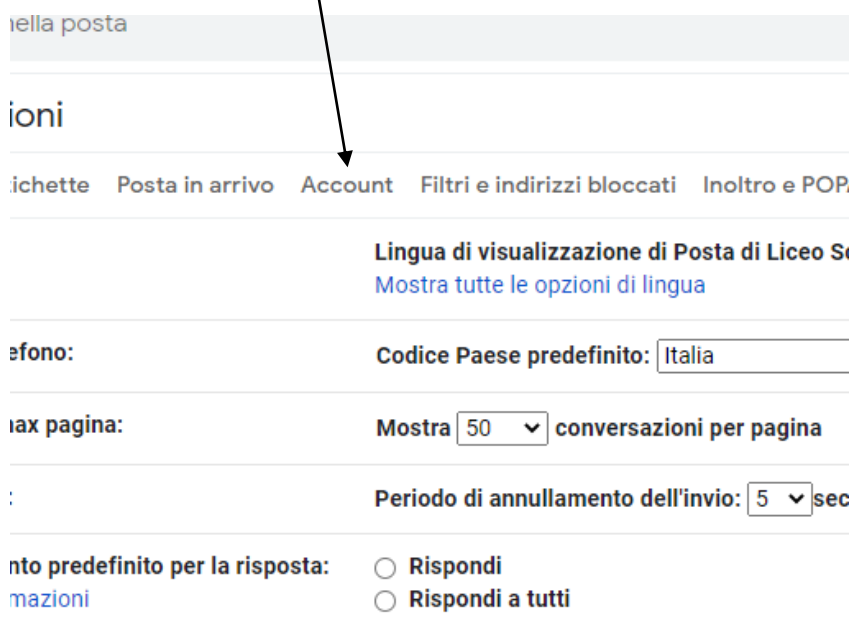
iella posta

ioni

tichette Posta in arrivo Account Filtri e indirizzi bloccati Inoltro e POP/

Lingua di visualizzazione di Posta di Liceo Sc
Mostra tutte le opzioni di lingua

efono: Codice Paese predefinito: Italia

nax pagina: Mostra 50 conversazioni per pagina

: Periodo di annullamento dell'invio: 5 sec

nto predefinito per la risposta: Rispondi
mazioni Rispondi a tutti